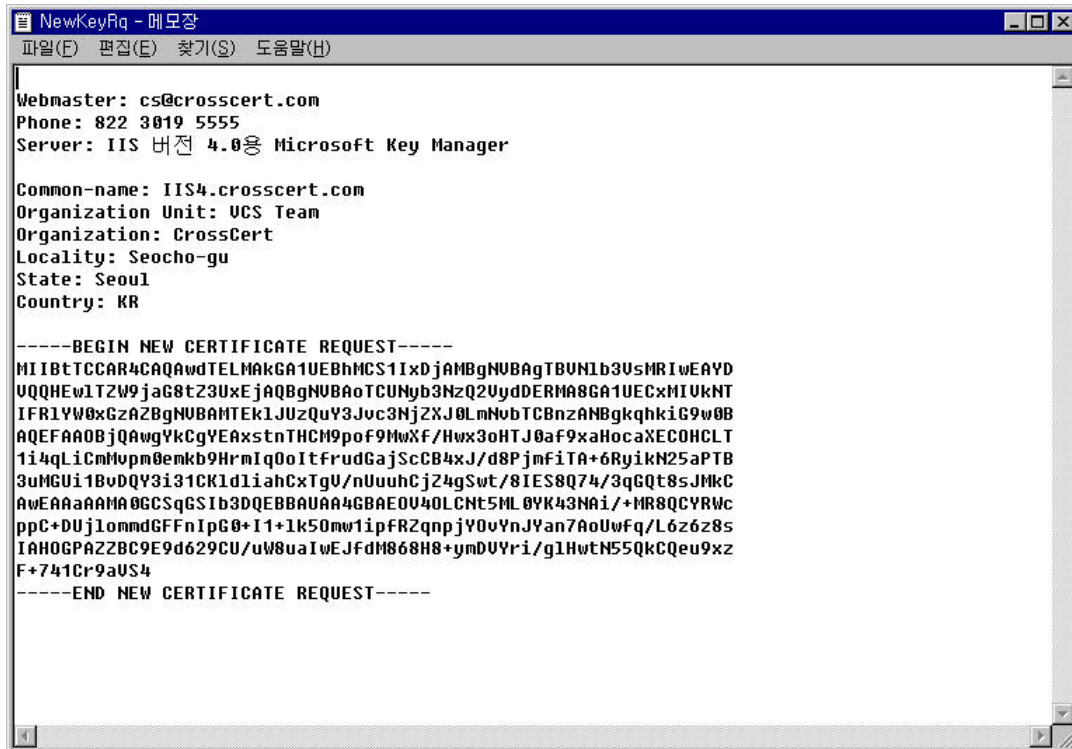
NewKeyRq - 메모장
파일(F) 편집(E) 찾기(S) 도움말(H)

Webmaster: cs@crosscert.com
Phone: 822 3019 5555
Server: IIS 버전 4.0용 Microsoft Key Manager

Common-name: IIS4.crosscert.com
Organization Unit: VCS Team
Organization: CrossCert
Locality: Seocho-gu
State: Seoul
Country: KR

-----BEGIN NEW CERTIFICATE REQUEST-----
MIIBtTCCAR4CAQAwdTELMAkGA1UEBhMCS1IxDjAMBgNVBAgTBVNlb3VsMRIwEAYD
VQQHEwlTZW9jaG8tZ3UxEjAQBgNVBAoTCUNyb3NzQ2VydDERMA8GA1UECxMIVkNT
IFRlYW0xGzAZBgNVBAMTEklJUzQuY3Jvc3NjZXJ0LmNvbTCBnzANBgkqhkiG9w0B
AQEFAAOBjQAwgYkCgYEAxstnTHCM9pof9MwXf/Hwx3oHTJ0af9xaHocaXECOHCLT
1i4qLiCmMvpm0emkb9HrmIqOoItfrudGajScCB4xJ/d8PjmfiTA+6RyikN25aPTB
3uMGUi1BvDQY3i31CKldliahCxTgV/nUuuhCjZ4gSwt/8IES8Q74/3qGQt8sJMkC
AwEAAaAAMA0GCSqGSIb3DQEBBAUAA4GBAEOV4OLCNt5ML0YK43NAi/+MR8QCYRWc
ppC+DUjlommdGFFnIpG0+I1+1k5Omw1ipfRZqnpjYOvYnJYan7AoUwfq/L6z6z8s
IAHOGPAZZBC9E9d629CU/uW8uaIwEJfdM868H8+ymDVYri/glHwtN55QkCQeu9xz
F+741Cr9aVS4
-----END NEW CERTIFICATE REQUEST-----